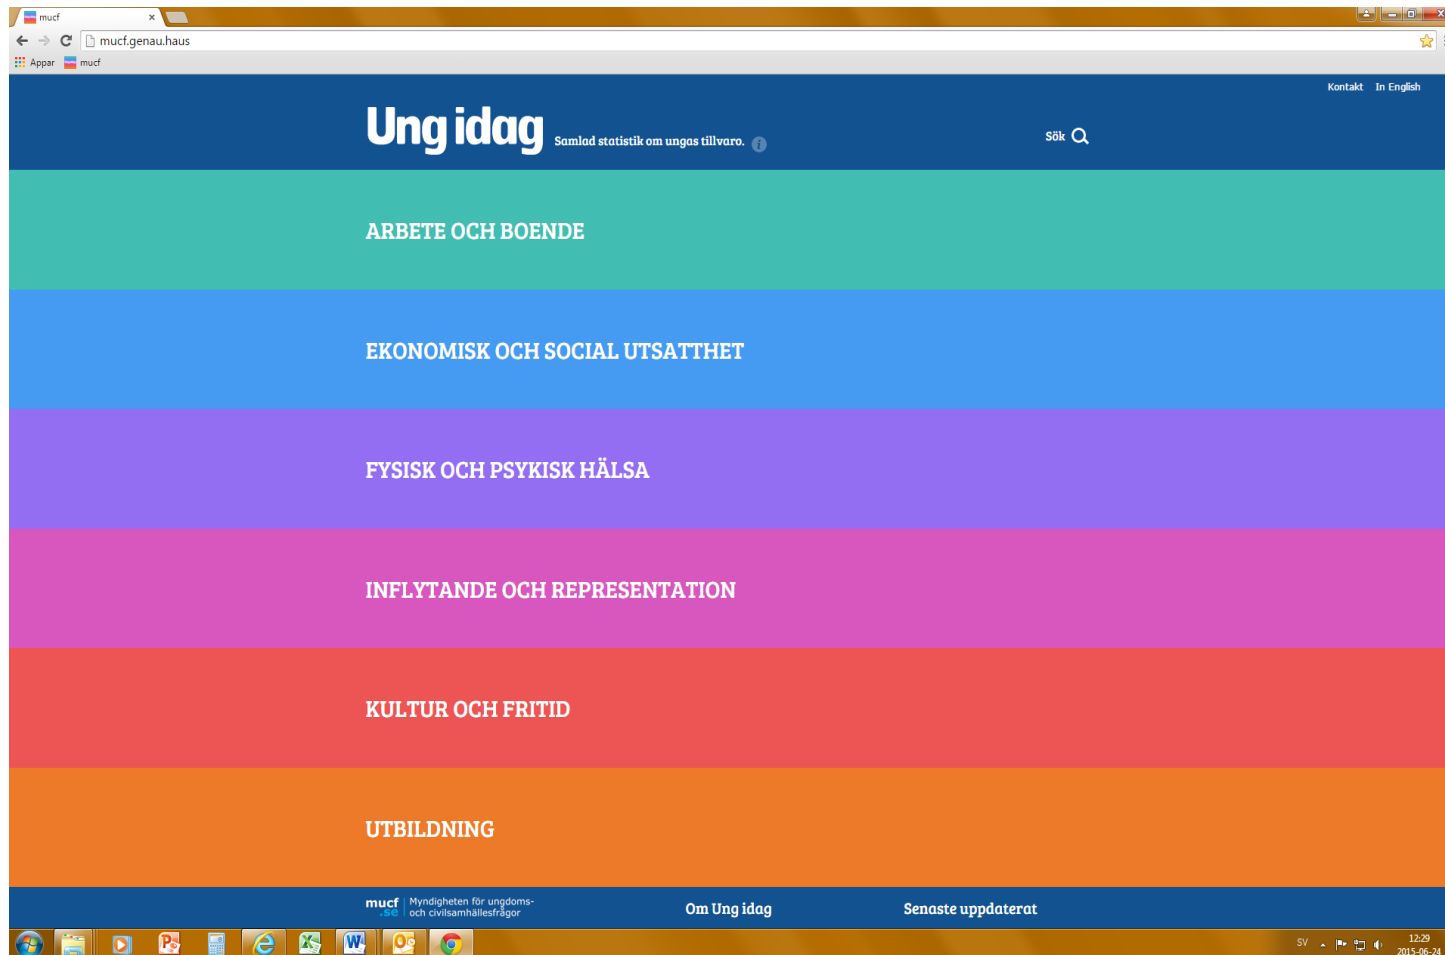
mucf

mucf.genau.haus

Appar mucf

Kontakt In English

Ung idag Samlad statistik om ungas tillvaro.

Sök

ARBETE OCH BOENDE

EKONOMISK OCH SOCIAL UTSATTHET

FYSISK OCH PSYKISK HÄLSA

INFLYTANDE OCH REPRESENTATION

KULTUR OCH FRITID

UTBILDNING

mucf .se Myndigheten för ungdoms- och civilsamhällesfrågor

Om Ung idag

Senaste uppdaterat

SV

12:29
2015-06-24